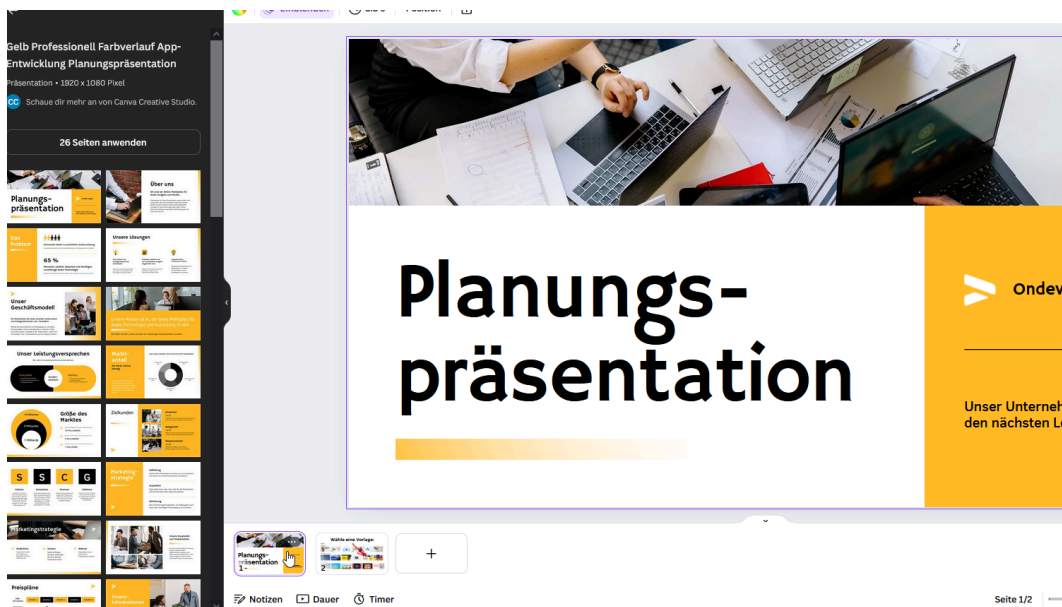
Gelb Professionell Farbverlauf App-Entwicklung Planungspräsentation

Präsentation • 1920 x 1080 Pixel

CC Schaue dir mehr an von Canva Creative Studio.

26 Seiten anwenden

Planungs-präsentation

Über uns

Das Problem

65 %

Unsere Lösungen

Unser Geschäftsmodell

Unser Leistungsversprechen

Marktanteil

Größe des Marktes

Zielkunden

S S C G

Marketingstrategie

Marketingstrategie

Preispläne

Planungs-präsentation

Ondev

Unser Unterneh
den nächsten L

Planungs-präsentation
1

Wähle eine Vorlage:
2

+

Notizen   Dauer   Timer

Seite 1/2